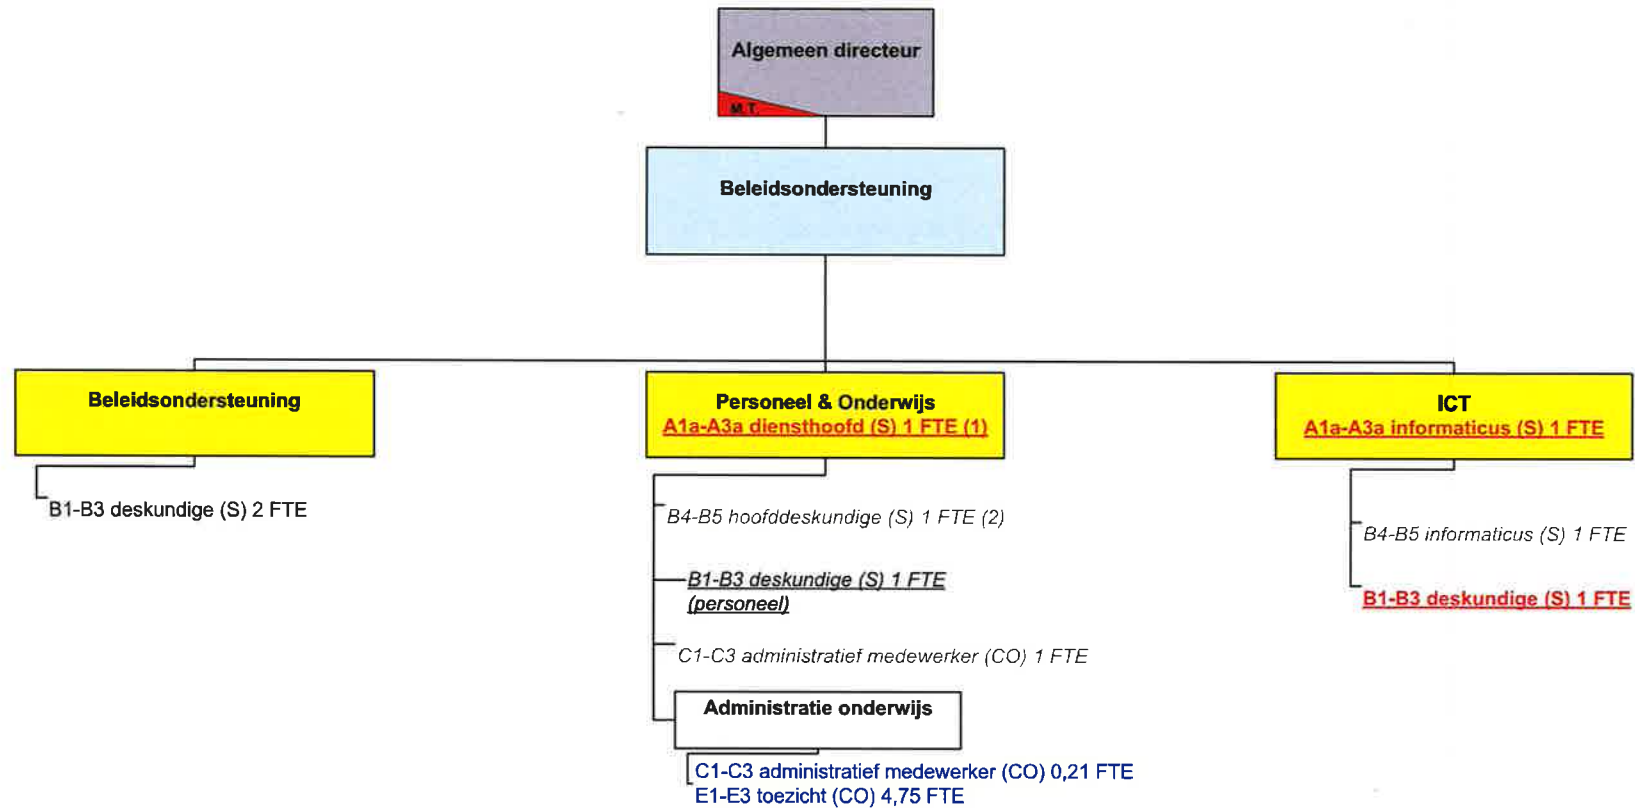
Algemeen directeur

M.T.

Beleidsondersteuning

Beleidsondersteuning

B1-B3 deskundige (S) 2 FTE

Personeel & Onderwijs
A1a-A3a diensthoofd (S) 1 FTE (1)

B4-B5 hoofddeskundige (S) 1 FTE (2)

B1-B3 deskundige (S) 1 FTE (personeel)

C1-C3 administratief medewerker (CO) 1 FTE

Administratie onderwijs

C1-C3 administratief medewerker (CO) 0,21 FTE
E1-E3 toezicht (CO) 4,75 FTE

ICT
A1a-A3a informaticus (S) 1 FTE

B4-B5 informaticus (S) 1 FTE

B1-B3 deskundige (S) 1 FTE